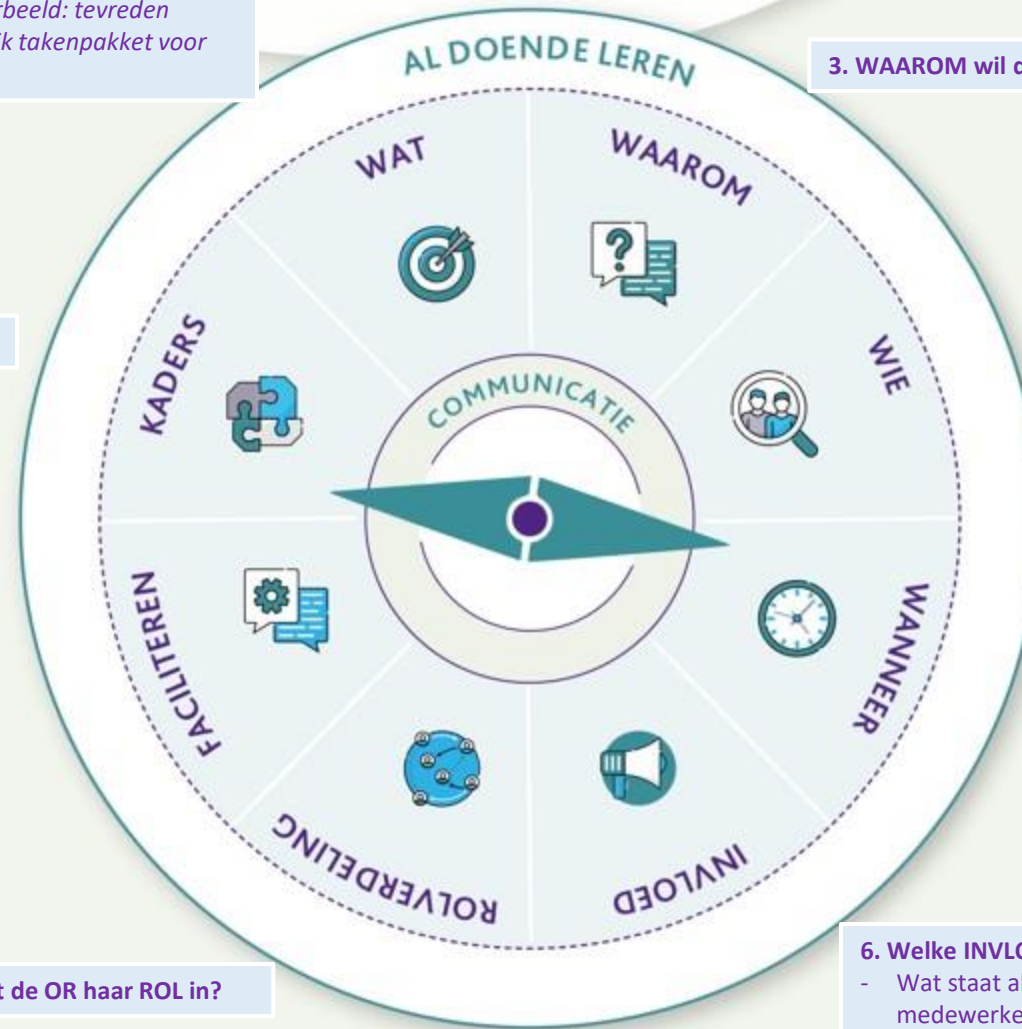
rbeeld: tevreden
ijk takenpakket voor

AL DOENDE LEREN

3. WAAROM wil d

WAT

WAAROM

KADERS

COMMUNICATIE

WIE

FACILITEREN

WANNEER

ROLVERDELING

INVLOED

6. Welke INVLO
- Wat staat al
medewerke

t de OR haar ROL in?